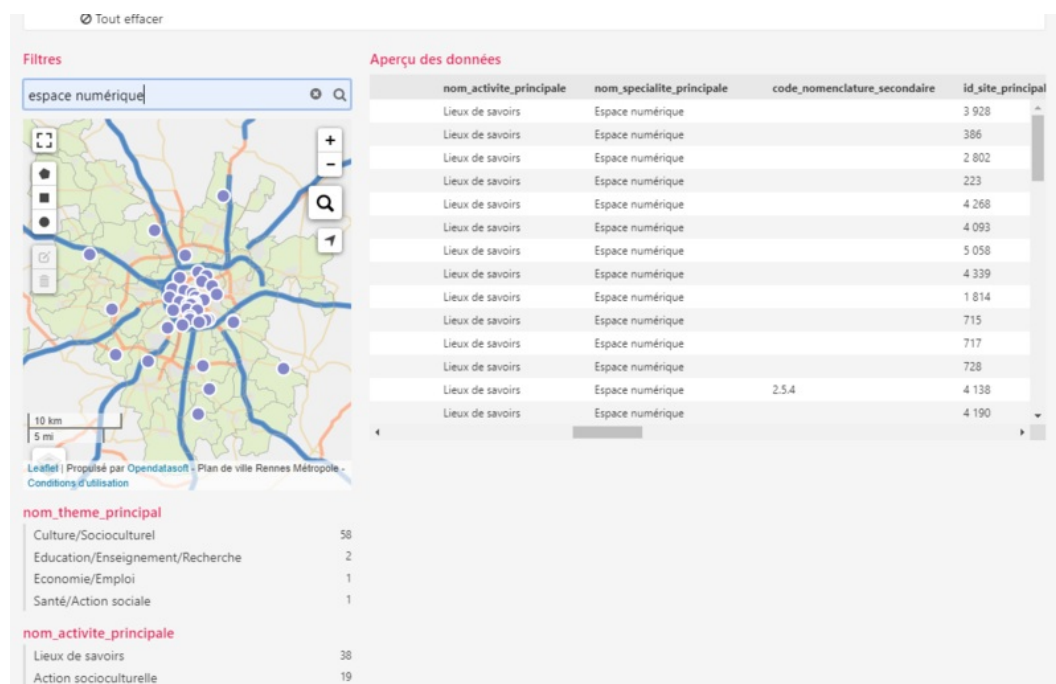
Tout effacer

Filtres

espace numérique

10 km
5 mi

Leaflet | Propulsé par Opendatasoft - Plan de ville Rennes Métropole - Conditions d'utilisation

nom_theme_principal

Culture/Socioculturel 58
Education/Enseignement/Recherche 2
Economie/Emploi 1
Santé/Action sociale 1

nom_activite_principale

Lieux de savoirs 38
Action socioculturelle 19

Aperçu des données

| nom_activite_principale | nom_specialite_principale | code_nomenclature_secondaire | id_site_principal |
|---|---|---|---|
| Lieux de savoirs | Espace numérique | | 3 928 |
| Lieux de savoirs | Espace numérique | | 386 |
| Lieux de savoirs | Espace numérique | | 2 802 |
| Lieux de savoirs | Espace numérique | | 223 |
| Lieux de savoirs | Espace numérique | | 4 268 |
| Lieux de savoirs | Espace numérique | | 4 093 |
| Lieux de savoirs | Espace numérique | | 5 058 |
| Lieux de savoirs | Espace numérique | | 4 339 |
| Lieux de savoirs | Espace numérique | | 1 814 |
| Lieux de savoirs | Espace numérique | | 715 |
| Lieux de savoirs | Espace numérique | | 717 |
| Lieux de savoirs | Espace numérique | | 728 |
| Lieux de savoirs | Espace numérique | 2.5.4 | 4 138 |
| Lieux de savoirs | Espace numérique | | 4 190 |